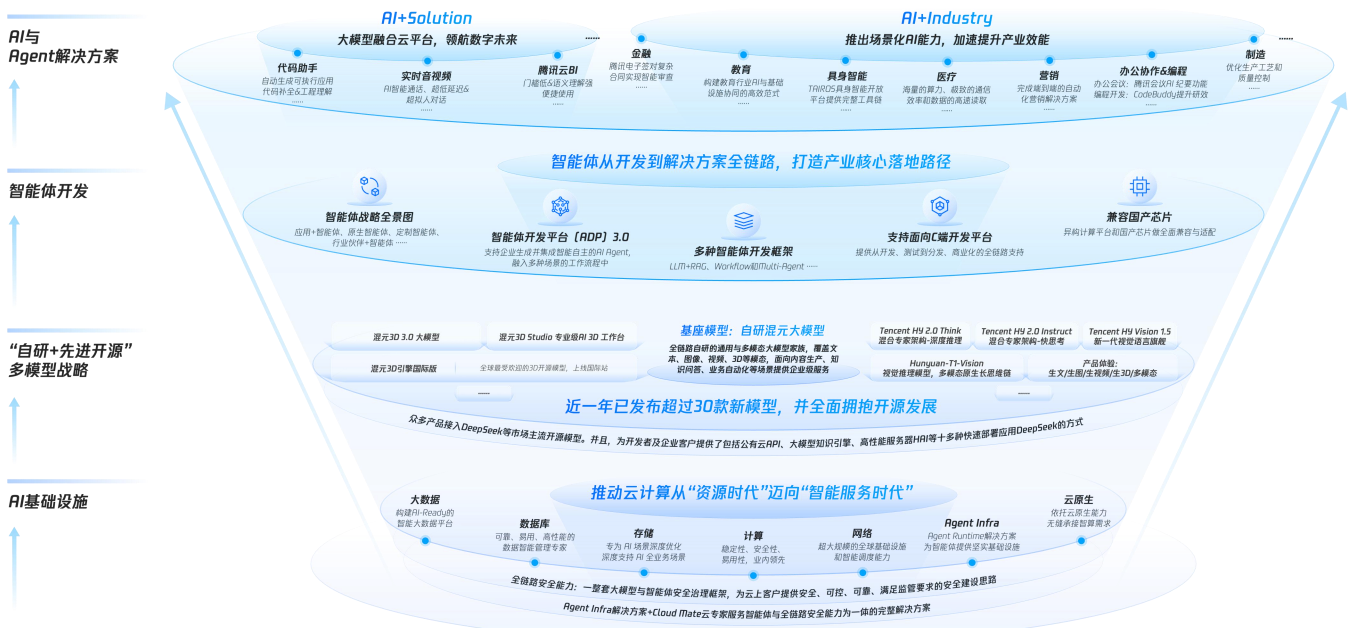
AI与
Agent解决方案

智能体开发

“自研+先进开源”
多模型战略

AI基础设施

AI+Solution

大模型融合云平台，领航数字未来 ......

代码助手
自动生成可执行应用代码补全&工程理解 ......

实时音视频
AI智能通话、超低延迟&超拟人对话 ......

腾讯云BI
门槛低&语义理解强便捷使用 ......

AI+Industry

推出场景化AI能力，加速提升产业效能 ......

金融
腾讯电子签对复杂合同实现智能审查 ......

教育
构建教育行业AI与基础设施协同的高效范式 ......

具身智能
TAIROS具身智能开放平台提供完整工具链 ......

医疗
海量的算力、极致的通信效率和数据的高速读取 ......

营销
完成端到端的自动化营销解决方案 ......

办公协作&编程
办公会议：腾讯会议AI 纪要功能
编程开发：CodeBuddy提升研效

制造
优化生产工艺和质量控制

智能体从开发到解决方案全链路，打造产业核心落地路径

智能体战略全景图
应用+智能体、原生智能体、定制智能体、行业伙伴+智能体 ......

智能体开发平台（ADP）3.0
支持企业生成并集成智能自主的AI Agent，融入多种场景的工作流程中

多种智能体开发框架
LLM+RAG、Workflow和Multi-Agent ......

支持面向C端开发平台
提供从开发、测试到分发、商业化的全链路支持

兼容国产芯片
异构计算平台和国产芯片做全面兼容与适配

混元3D 3.0 大模型

混元3D Studio 专业级AI 3D 工作台

混元3D引擎国际版

全球最受欢迎的3D开源模型，上线国际站

......

基座模型：自研混元大模型
全链路自研的通用与多模态大模型家族，覆盖文本、图像、视频、3D等模态，面向内容生产、知识问答、业务自动化等场景提供企业级服务

Tencent HY 2.0 Think
混合专家架构-深度推理

Tencent HY 2.0 Instruct
混合专家架构-快思考

Tencent HY Vision 1.5
新一代视觉语言旗舰

Hunyuan-T1-Vision
视觉推理模型，多模态原生长思维链

产品体验：
生文/生图/生视频/生3D/多模态

......

近一年已发布超过30款新模型，并全面拥抱开源发展

众多产品接入DeepSeek等市场主流开源模型。并且，为开发者及企业客户提供了包括公有云API、大模型知识引擎、高性能服务器HAI等十多种快速部署应用DeepSeek的方式

推动云计算从“资源时代”迈向“智能服务时代”

大数据
构建AI-Ready的智能大数据平台

数据库
可靠、易用、高性能的数据智能管理专家

存储
专为 AI 场景深度优化深度支持 AI 全业务场景

计算
稳定性、安全性、易用性，业内领先

网络
超大规模的全球基础设施和智能调度能力

Agent Infra
Agent Runtime解决方案为智能体提供坚实基础设施

云原生
依托云原生能力无缝承接智算需求

全链路安全能力：一整套大模型与智能体安全治理框架，为云上客户提供安全、可控、可靠、满足监管要求的安全建设思路

Agent Infra解决方案+Cloud Mate云专家服务智能体与全链路安全能力为一体的完整解决方案